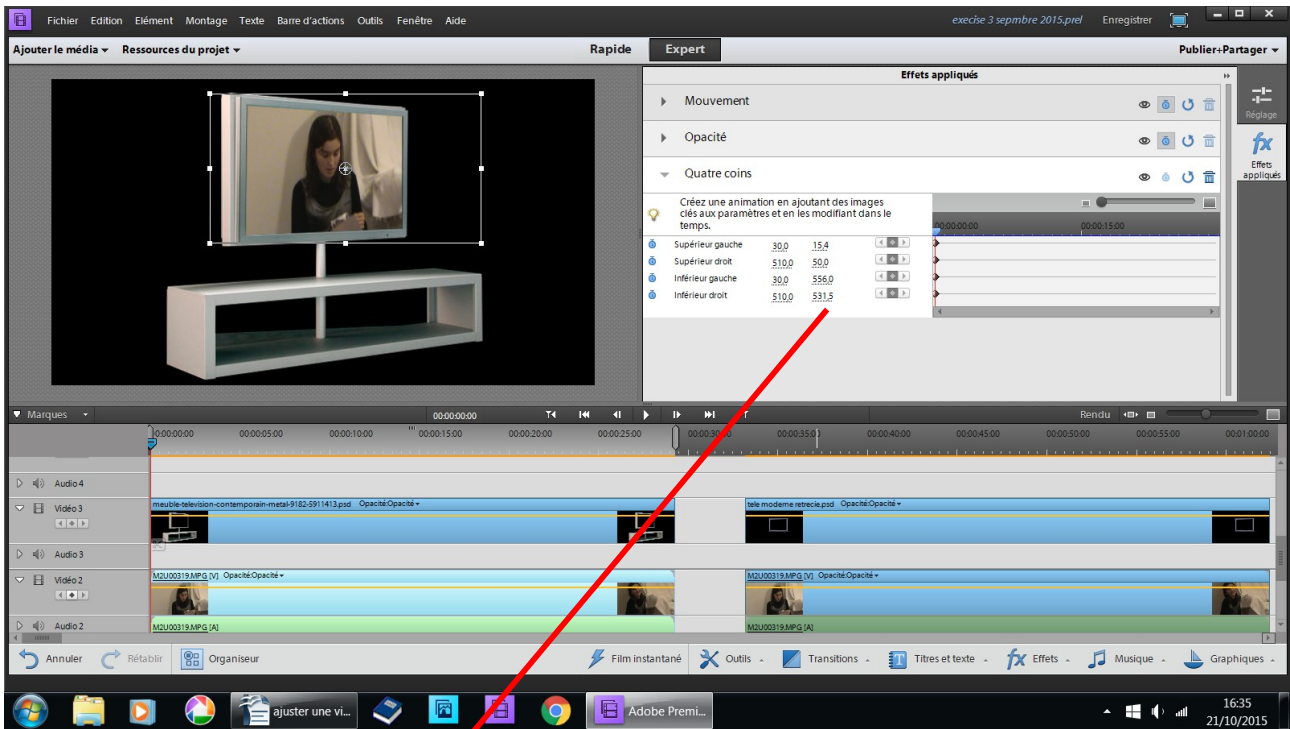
Fichier Edition Elément Montage Texte Barre d'actions Outils Fenêtre Aide

execise 3 sepmbre 2015.prel Enregistrer

Ajouter le média ▾ Ressources du projet ▾

Rapide Expert

Publier+Partager ▾

Effets appliqués

Mouvement

Opacité

Quatre coins

Réglage

Effets appliqués

Créez une animation en ajoutant des images clés aux paramètres et en les modifiant dans le temps.

00:00:00:00 00:00:15:00

| | | |
|---|---|---|
| Supérieur gauche | 30,0 | 15,4 |
| Supérieur droit | 510,0 | 50,0 |
| Inférieur gauche | 30,0 | 556,0 |
| Inférieur droit | 510,0 | 531,5 |

Marques

00:00:00:00

Rendu

00:00:00:00 00:00:05:00 00:00:10:00 00:00:15:00 00:00:20:00 00:00:25:00 00:00:30:00 00:00:35:00 00:00:40:00 00:00:45:00 00:00:50:00 00:00:55:00 00:01:00:00

Audio 4

Vidéo 3

meuble-television-contemporain-metal-9182-5911413.psd Opacité:Opacité ▾

tele moderne retrecie.psd Opacité:Opacité ▾

Audio 3

Vidéo 2

M2U00319.MPG [V] Opacité:Opacité ▾

M2U00319.MPG [V] Opacité:Opacité ▾

Audio 2

M2U00319.MPG [A]

M2U00319.MPG [A]

Annuler Rétablir Organiseur

Film instantané Outils Transitions Titres et texte Effets Musique Graphiques

ajuster une vi... Adobe Premi...

16:35
21/10/2015